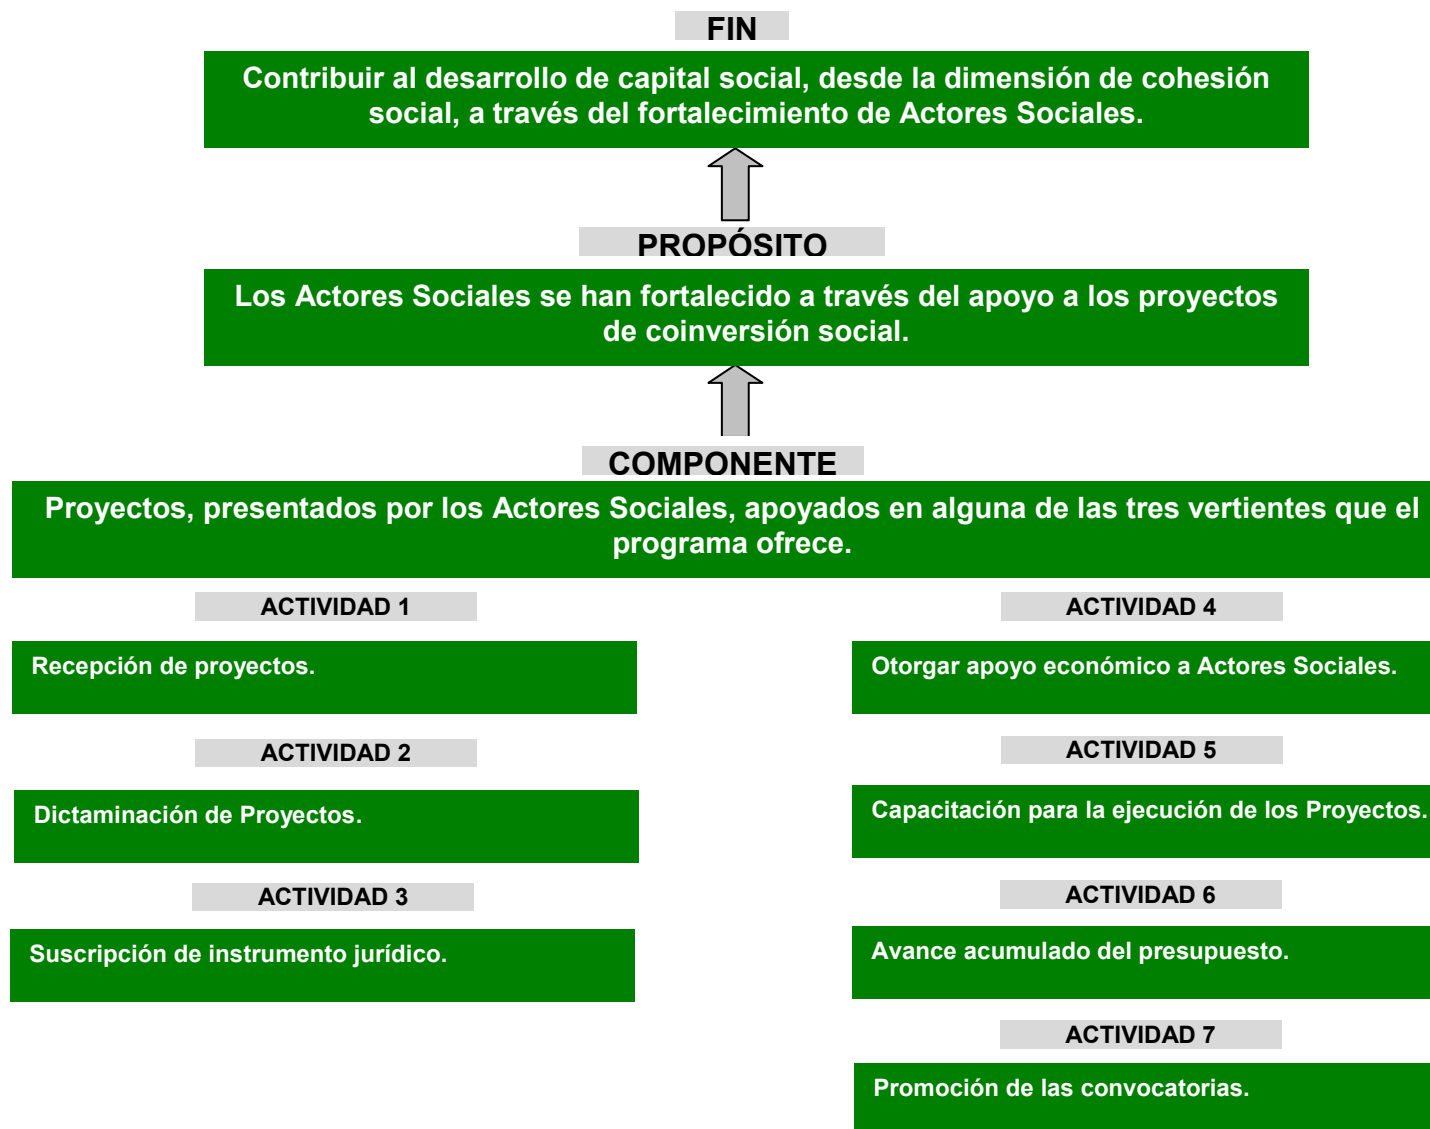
FIN

Contribuir al desarrollo de capital social, desde la dimensión de cohesión social, a través del fortalecimiento de Actores Sociales.

PROPÓSITO

Los Actores Sociales se han fortalecido a través del apoyo a los proyectos de coinversión social.

COMPONENTE

Proyectos, presentados por los Actores Sociales, apoyados en alguna de las tres vertientes que el programa ofrece.

ACTIVIDAD 1

Recepción de proyectos.

ACTIVIDAD 2

Dictaminación de Proyectos.

ACTIVIDAD 3

Suscripción de instrumento jurídico.

ACTIVIDAD 4

Otorgar apoyo económico a Actores Sociales.

ACTIVIDAD 5

Capacitación para la ejecución de los Proyectos.

ACTIVIDAD 6

Avance acumulado del presupuesto.

ACTIVIDAD 7

Promoción de las convocatorias.